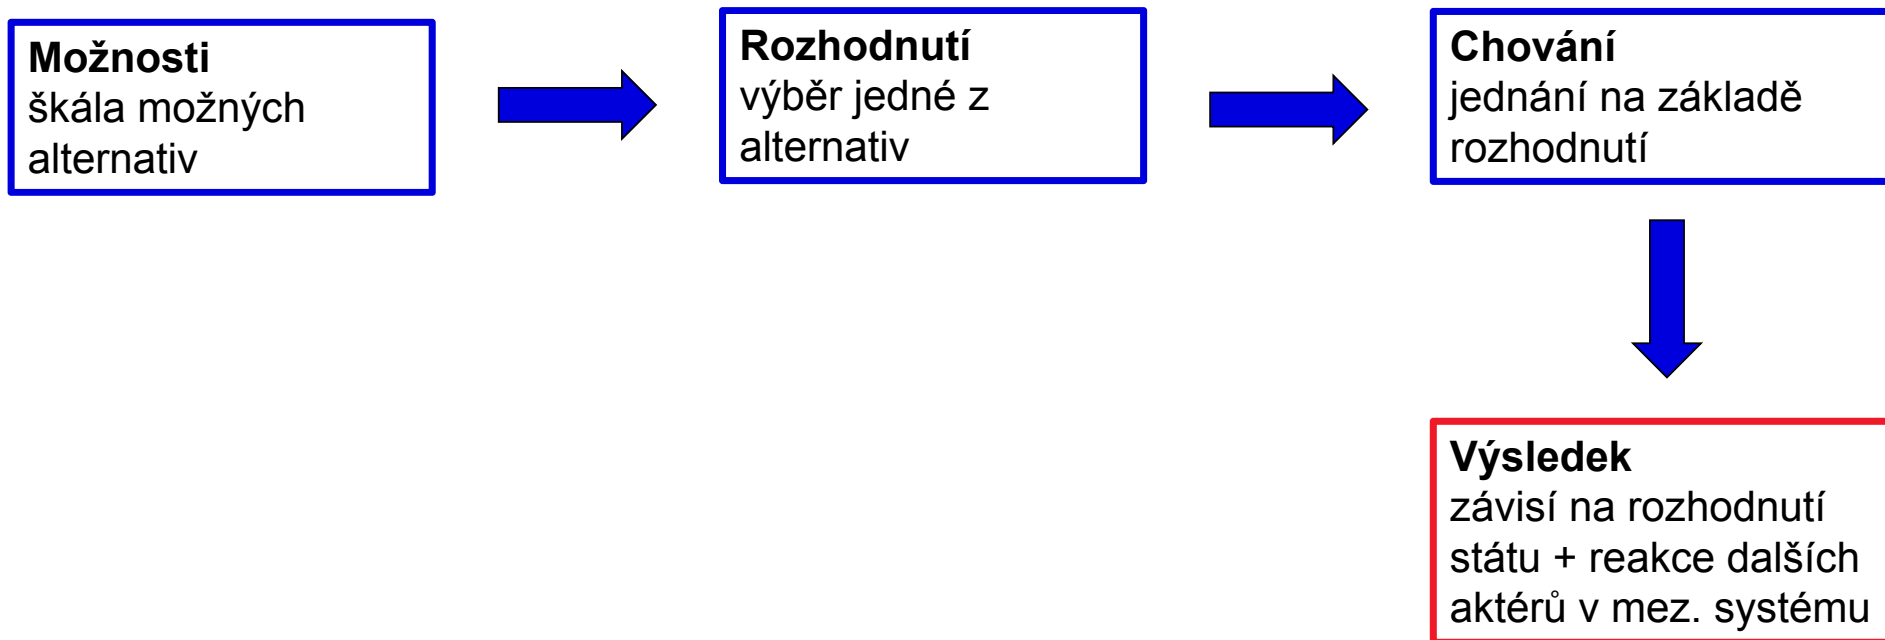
**Možnosti**
škála možných alternativ

**Rozhodnutí**
výběr jedné z alternativ

**Chování**
jednání na základě rozhodnutí

**Výsledek**
závisí na rozhodnutí státu + reakce dalších aktérů v mez. systému